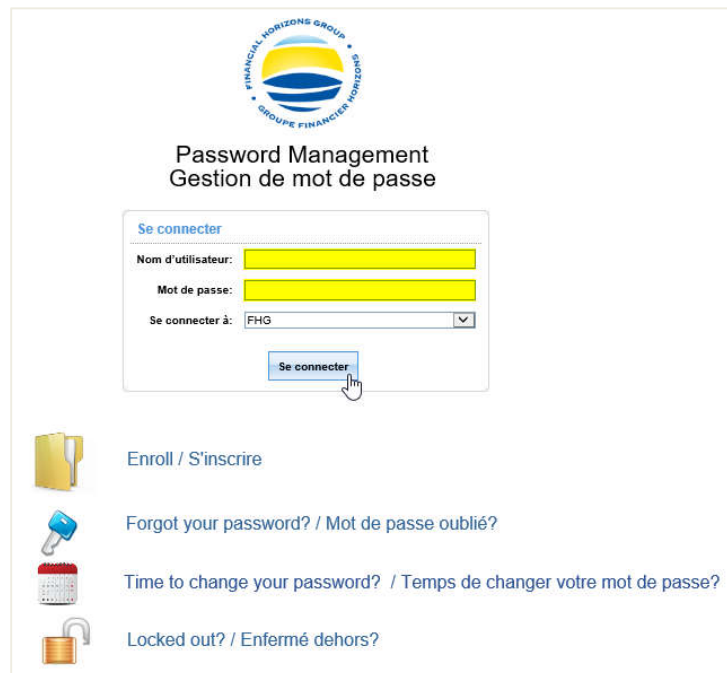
FINANCIAL HORIZONS GROUP
GROUPE FINANCIER HORIZONS

Password Management
Gestion de mot de passe

Se connecter

Nom d'utilisateur:

Mot de passe:

Se connecter à: FHG

Se connecter

Enroll / S'inscrire

Forgot your password? / Mot de passe oublié?

Time to change your password? / Temps de changer votre mot de passe?

Locked out? / Enfermé dehors?